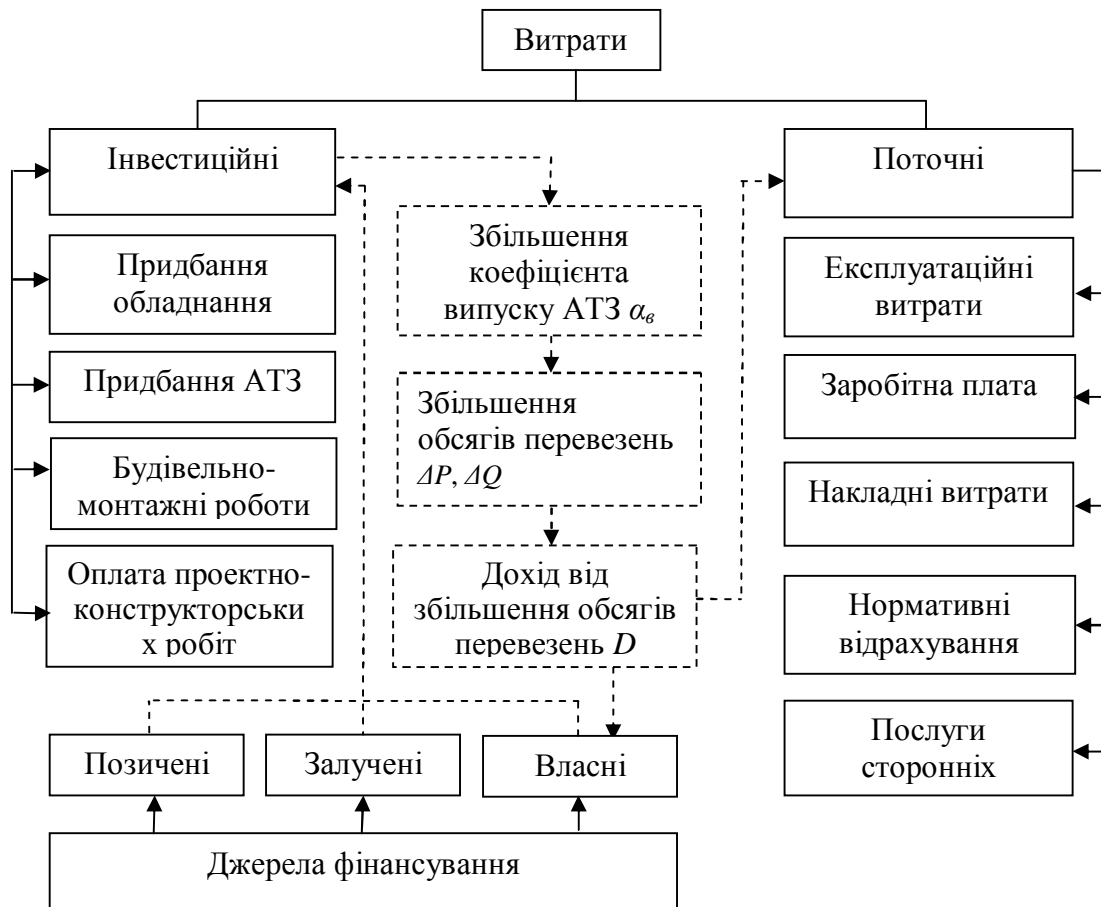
Витрати

Інвестиційні

Придбання обладнання

Придбання АТЗ

Будівельно-монтажні роботи

Оплата проектно-конструкторськи х робіт

Збільшення коефіцієнта випуску АТЗ $\alpha_в$

Збільшення обсягів перевезень $\Delta P$, $\Delta Q$

Дохід від збільшення обсягів перевезень $D$

Поточні

Експлуатаційні витрати

Заробітна плата

Накладні витрати

Нормативні відрахування

Послуги сторонніх

Позичені

Залучені

Власні

Джерела фінансування